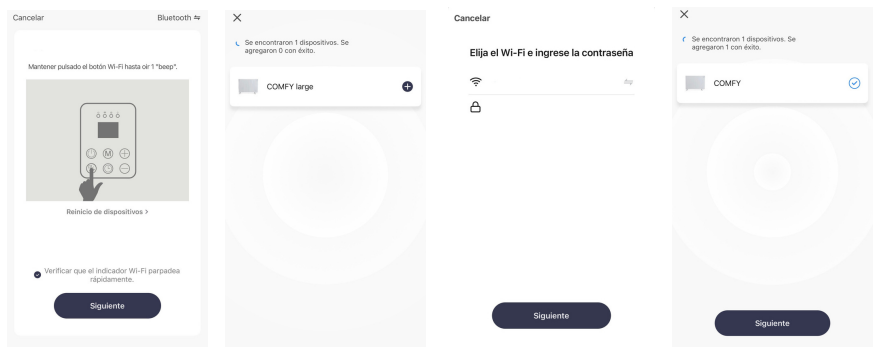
Cancelar

Bluetooth ⇆

Mantener pulsado el botón Wi-Fi hasta oír 1 "beep".

M

Reinicio de dispositivos >

Verificar que el indicador Wi-Fi parpadea rápidamente.

Siguiente

×

Se encontraron 1 dispositivos. Se agregaron 0 con éxito.

COMFY large

Cancelar

Elija el Wi-Fi e ingrese la contraseña

Siguiente

×

Se encontraron 1 dispositivos. Se agregaron 1 con éxito.

COMFY

Siguiente